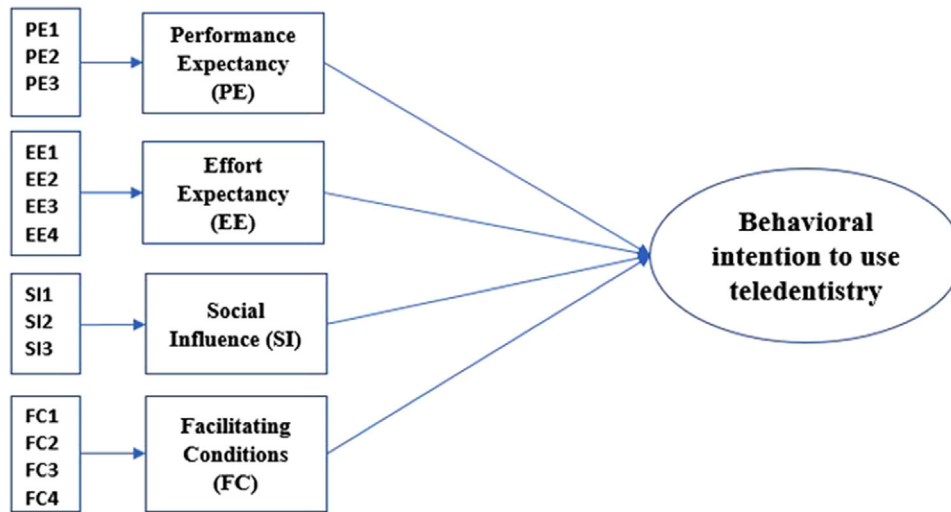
PE1
PE2
PE3

Performance Expectancy (PE)

EE1
EE2
EE3
EE4

Effort Expectancy (EE)

SI1
SI2
SI3

Social Influence (SI)

FC1
FC2
FC3
FC4

Facilitating Conditions (FC)

Behavioral intention to use teledentistry